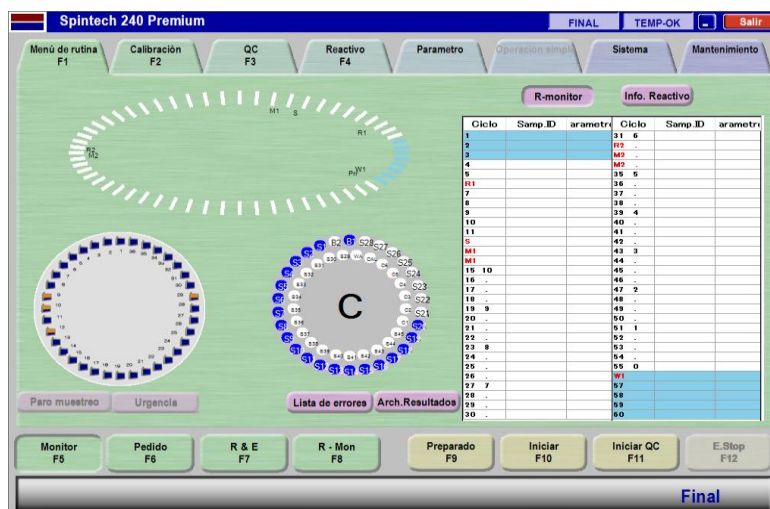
Spintech 240 Premium

FINAL TEMP-OK Salir

Menú de rutina F1 | Calibración F2 | QC F3 | Reactivo F4 | Parametro | Operación simple | Sistema | Mantenimiento

R-monitor | Info. Reactivo

M1 S R1 R2 M2 W1 P

| Ciclo | Samp.ID | arametro |
|---|---|---|
| 1 | | |
| 2 | | |
| 3 | | |
| 4 | | |
| 5 | | |
| R1 | | |
| 7 | | |
| 8 | | |
| 9 | | |
| 10 | | |
| 11 | | |
| S | | |
| M1 | | |
| M1 | | |
| 15 10 | | |
| 16 . | | |
| 17 . | | |
| 18 . | | |
| 19 9 | | |
| 20 . | | |
| 21 . | | |
| 22 . | | |
| 23 8 | | |
| 24 . | | |
| 25 . | | |
| 26 . | | |
| 27 7 | | |
| 28 . | | |
| 29 . | | |
| 30 . | | |

| Ciclo | Samp.ID | arametro |
|---|---|---|
| 31 6 | | |
| R2 . | | |
| M2 . | | |
| M2 . | | |
| 35 5 | | |
| 36 . | | |
| 37 . | | |
| 38 . | | |
| 39 4 | | |
| 40 . | | |
| 41 . | | |
| 42 . | | |
| 43 3 | | |
| 44 . | | |
| 45 . | | |
| 46 . | | |
| 47 2 | | |
| 48 . | | |
| 49 . | | |
| 50 . | | |
| 51 1 | | |
| 52 . | | |
| 53 . | | |
| 54 . | | |
| 55 0 | | |
| W1 | | |
| 57 | | |
| 58 | | |
| 59 | | |
| 60 | | |

C

S28 S27 S26 S25 S24 S23 S22 S21 B2 B1

Paro muestreo | Urgencia | Lista de errores | Arch.Resultados

Monitor F5 | Pedido F6 | R & E F7 | R - Mon F8 | Preparado F9 | Iniciar F10 | Iniciar QC F11 | E.Stop F12

Final